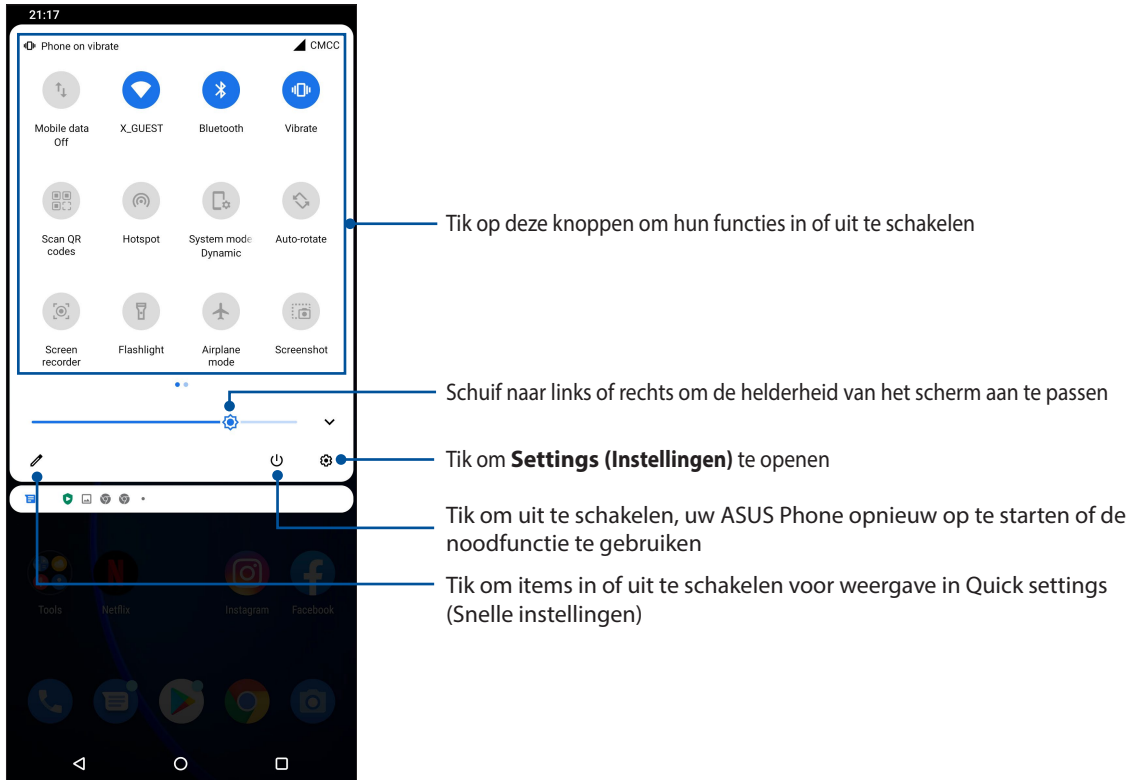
21:17

Phone on vibrate

CMCC

Mobile data Off

X_GUEST

Bluetooth

Vibrate

Scan QR codes

Hotspot

System mode Dynamic

Auto-rotate

Screen recorder

Flashlight

Airplane mode

Screenshot

Tools

Netflix

Instagram

Facebook

Tik op deze knoppen om hun functies in of uit te schakelen

Schuif naar links of rechts om de helderheid van het scherm aan te passen

Tik om **Settings (Instellingen)** te openen

Tik om uit te schakelen, uw ASUS Phone opnieuw op te starten of de noodfunctie te gebruiken

Tik om items in of uit te schakelen voor weergave in Quick settings (Snelle instellingen)